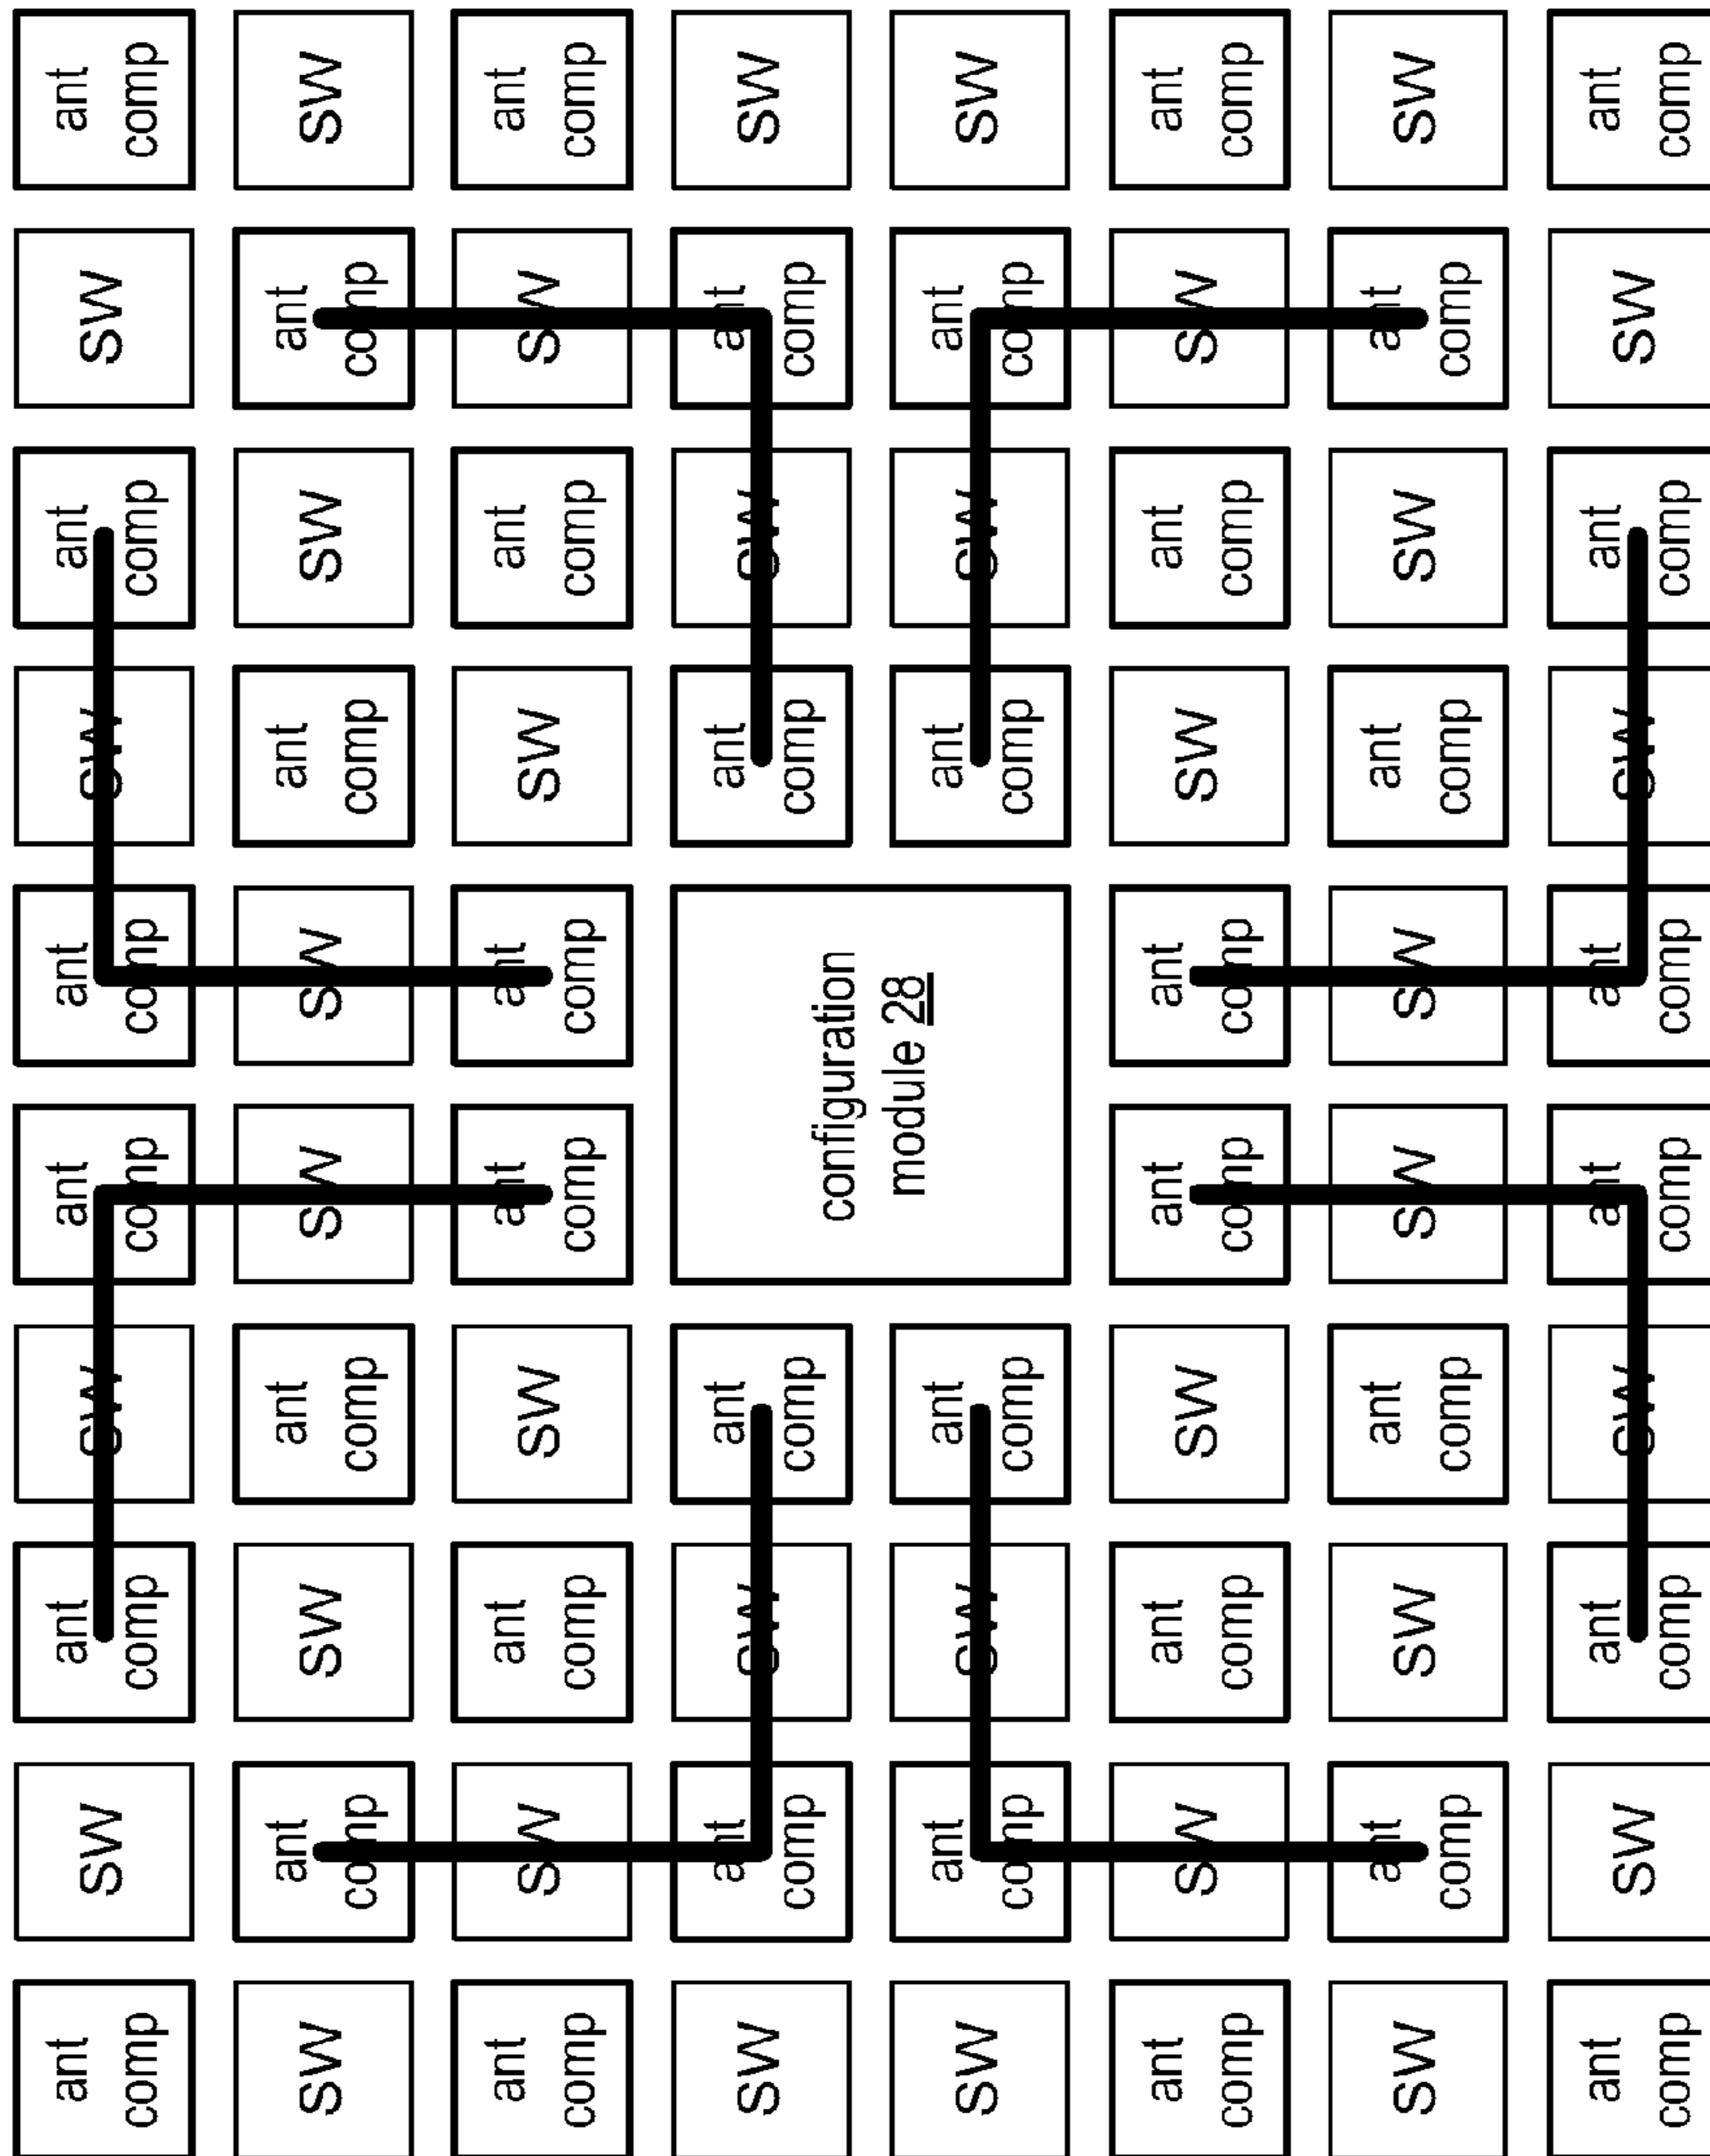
ant comp
SW
ant comp
SW
SW
ant comp
SW
ant comp

SW
ant comp
SW
ant comp
ant comp
SW
ant comp
SW

ant comp
SW
ant comp
SW
SW
ant comp
SW
ant comp

SW
ant comp
SW
ant comp
ant comp
SW
ant comp
SW

ant comp
SW
ant comp
configuration module 28
ant comp
SW
ant comp

ant comp
SW
ant comp
ant comp
SW
ant comp

SW
ant comp
SW
ant comp
ant comp
SW
ant comp
SW

ant comp
SW
ant comp
SW
SW
ant comp
SW
ant comp

SW
ant comp
SW
ant comp
ant comp
SW
ant comp
SW

ant comp
SW
ant comp
SW
SW
ant comp
SW
ant comp